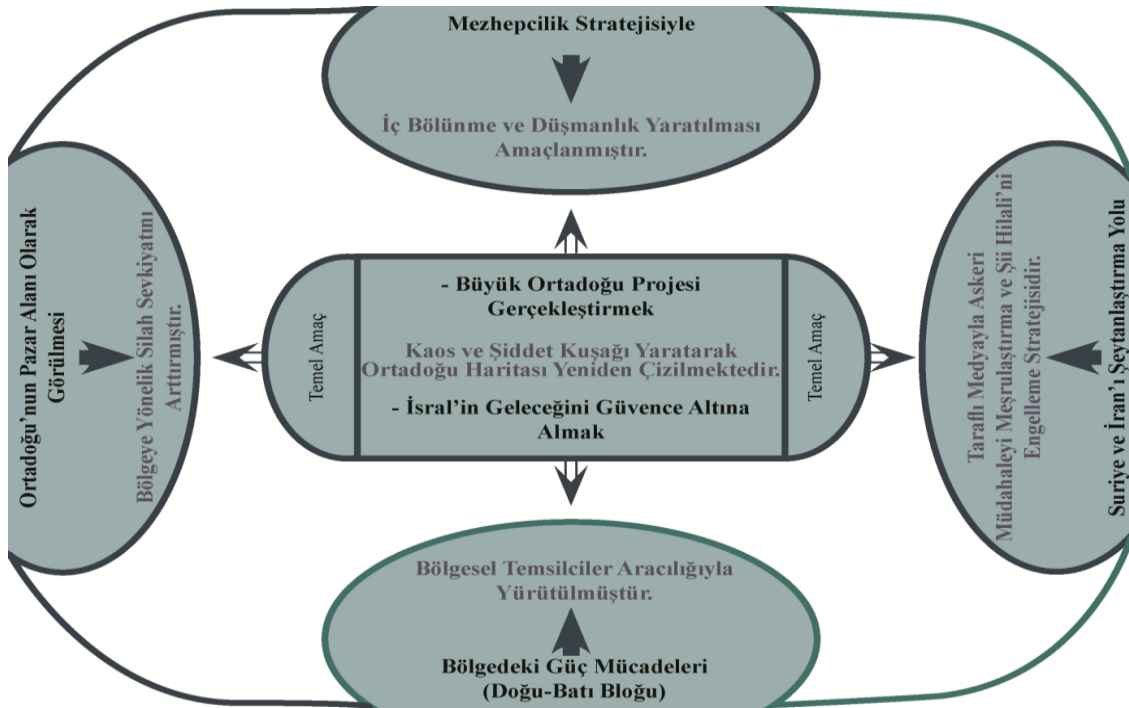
Mezhepcilik Stratejisiyle

İç Bölünme ve Düşmanlık Yaratılması Amaçlanmıştır.

Ortadoğu'nun Pazar Alanı Olarak Görülmesi

Bölgeye Yönelik Silah Sevkiyatını Arttırmıştır.

Temel Amaç

- Büyük Ortadoğu Projesi Gerçekleştirmek

Kaos ve Şiddet Kuşağı Yaratarak Ortadoğu Haritası Yeniden Çizilmektedir.

- İsral'in Geleceğini Güvence Altına Almak

Temel Amaç

Suriye ve İran'ı Şeytanlaştırma Yolu

Taraflı Medyayla Askeri Müdahaleyi Meşrulaştırma ve Şii Hilali'ni Engelleme Stratejisidir.

Bölgesel Temsilciler Aracılığıyla Yürütülmüştür.

Bölgedeki Güç Mücadeleri (Doğu-Batı Bloğu)